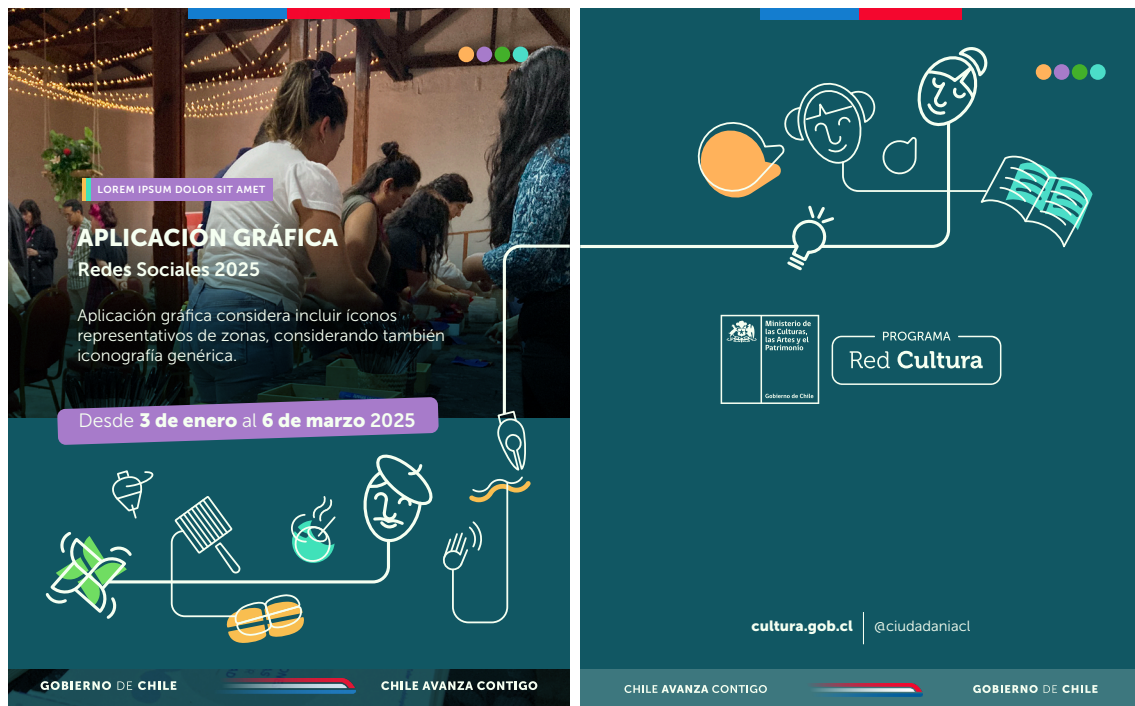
LOREM IPSUM DOLOR SIT AMET

APLICACIÓN GRÁFICA

Redes Sociales 2025

Aplicación gráfica considera incluir íconos representativos de zonas, considerando también iconografía genérica.

Desde **3 de enero** al **6 de marzo** 2025

GOBIERNO DE CHILE

CHILE AVANZA CONTIGO

Ministerio de las Culturas, las Artes y el Patrimonio

Gobierno de Chile

PROGRAMA

Red Cultura

cultura.gob.cl | @ciudadaniacl

CHILE AVANZA CONTIGO

GOBIERNO DE CHILE